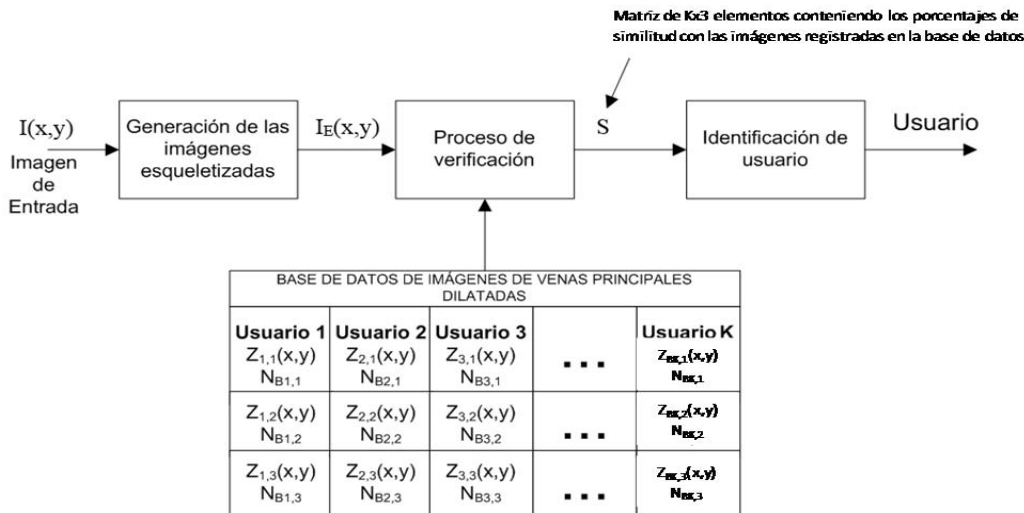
Matriz de Kx3 elementos conteniendo los porcentajes de similitud con las imágenes registradas en la base de datos

I(x,y)

Imagen de Entrada

Generación de las imágenes esqueletizadas

$I_E(x,y)$

Proceso de verificación

S

Identificación de usuario

Usuario

BASE DE DATOS DE IMÁGENES DE VENAS PRINCIPALES DILATADAS

| Usuario 1 | Usuario 2 | Usuario 3 | | Usuario K |
|---|---|---|---|---|
| $Z_{1,1}(x,y)$ $N_{B1,1}$ | $Z_{2,1}(x,y)$ $N_{B2,1}$ | $Z_{3,1}(x,y)$ $N_{B3,1}$ | ... | $Z_{BK,1}(x,y)$ $N_{BK,1}$ |
| $Z_{1,2}(x,y)$ $N_{B1,2}$ | $Z_{2,2}(x,y)$ $N_{B2,2}$ | $Z_{3,2}(x,y)$ $N_{B3,2}$ | ... | $Z_{BK,2}(x,y)$ $N_{BK,2}$ |
| $Z_{1,3}(x,y)$ $N_{B1,3}$ | $Z_{2,3}(x,y)$ $N_{B2,3}$ | $Z_{3,3}(x,y)$ $N_{B3,3}$ | ... | $Z_{BK,3}(x,y)$ $N_{BK,3}$ |